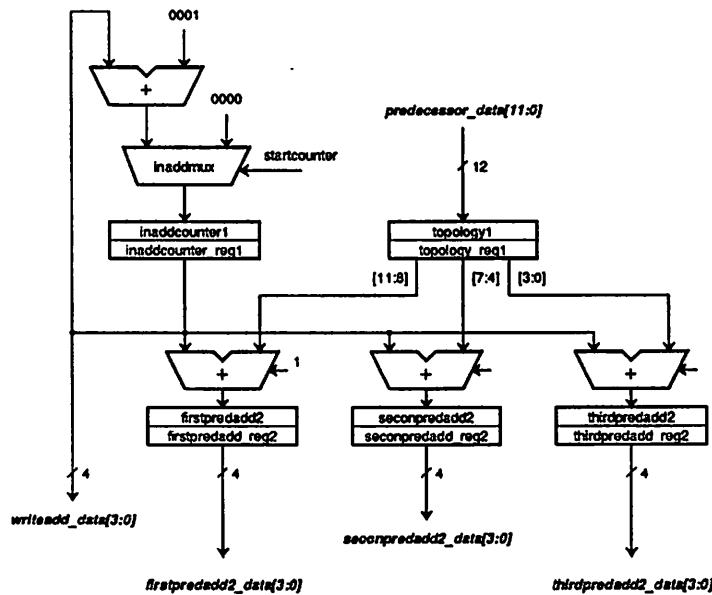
0001

+

0000

inaddmux

startcounter

predecessor_data[11:0]

12

inaddcounter1
inaddcounter_reg1

topology1
topology_reg1

[11:8]

[7:4]

[3:0]

+

1

+

+

firstpredadd2
firstpredadd_reg2

seconpredadd2
seconpredadd_reg2

thirdpredadd2
thirdpredadd_reg2

4

4

4

4

writeadd_data[3:0]

seconpredadd2_data[3:0]

firstpredadd2_data[3:0]

thirdpredadd2_data[3:0]